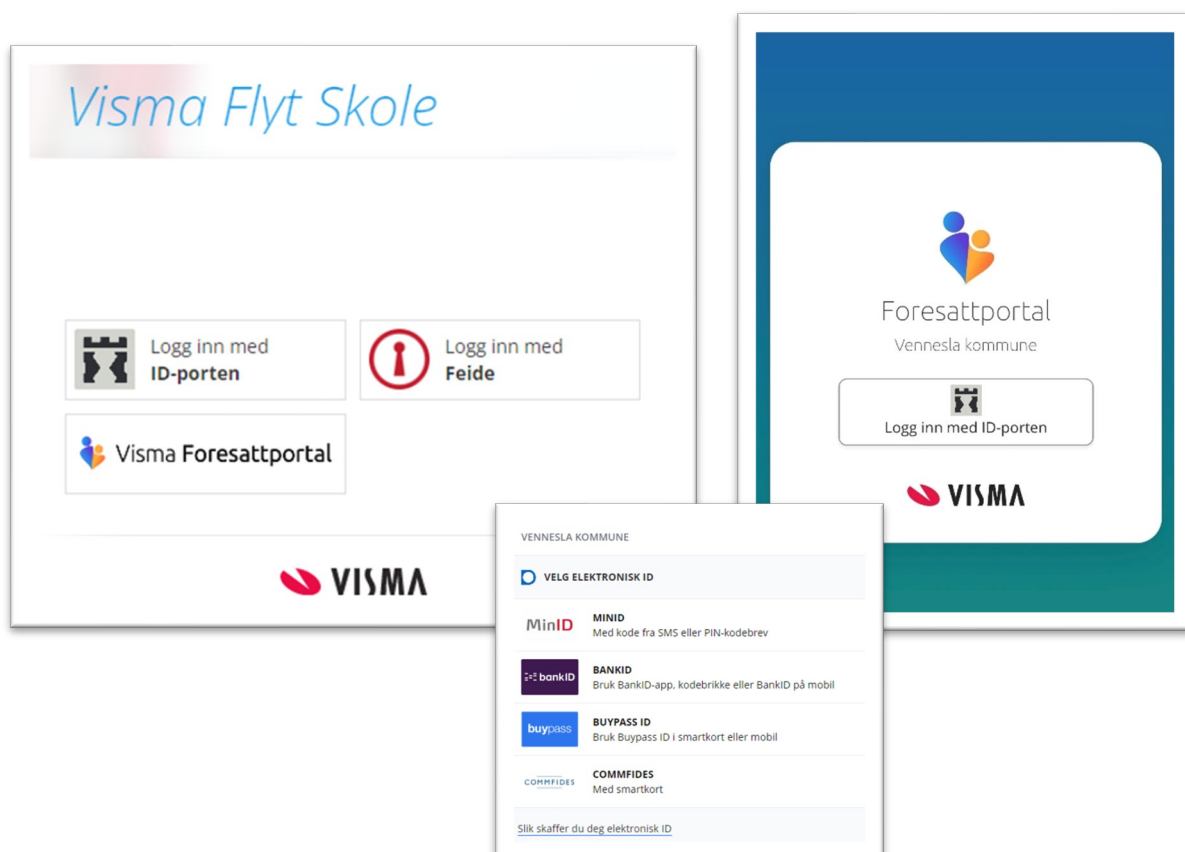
Visma Flyt Skole

Logg inn med
ID-porten

Logg inn med
Feide

Visma Foresattportal

VISMA

Foresattportal
Vennesla kommune

Logg inn med ID-porten

VISMA

VENNESLA KOMMUNE

VELG ELEKTRONISK ID

MinID
MINID
Med kode fra SMS eller PIN-kodebrev

bankID
BANKID
Bruk BankID-app, kodebrikke eller BankID på mobil

buypass
BUYPASS ID
Bruk Buypass ID i smartkort eller mobil

COMMFIDES
COMMFIDES
Med smartkort

Slik skaffer du deg elektronisk ID